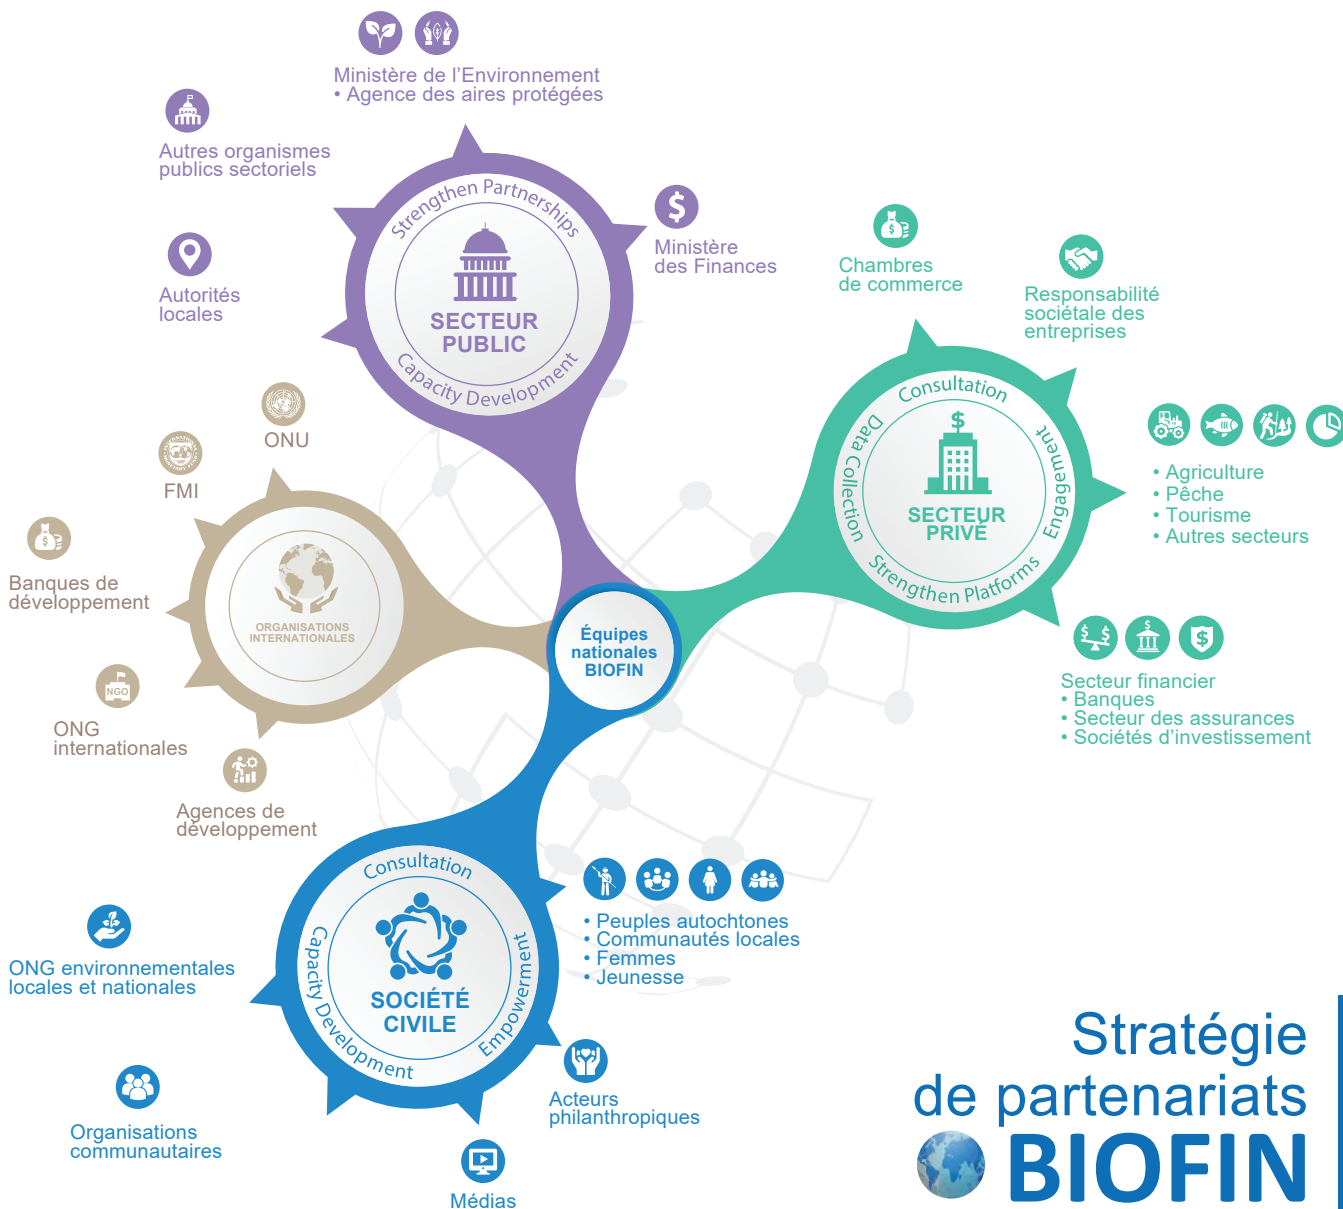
Ministère de l'Environnement
• Agence des aires protégées

Autres organismes publics sectoriels

Strengthen Partnerships

SECTEUR PUBLIC

Capacity Development

Ministère des Finances

Autorités locales

ONU

FMI

Banques de développement

ORGANISATIONS INTERNATIONALES

NGO

ONG internationales

Agences de développement

Chambres de commerce

Responsabilité sociétale des entreprises

Consultation

Data Collection

SECTEUR PRIVÉ

Engagement

Strengthen Platforms

• Agriculture
• Pêche
• Tourisme
• Autres secteurs

Équipes nationales BIOFIN

Secteur financier
• Banques
• Secteur des assurances
• Sociétés d'investissement

Consultation

Capacity Development

SOCIÉTÉ CIVILE

Empowerment

• Peuples autochtones
• Communautés locales
• Femmes
• Jeunesse

ONG environnementales locales et nationales

Acteurs philanthropiques

Organisations communautaires

Médias

Stratégie de partenariats BIOFIN